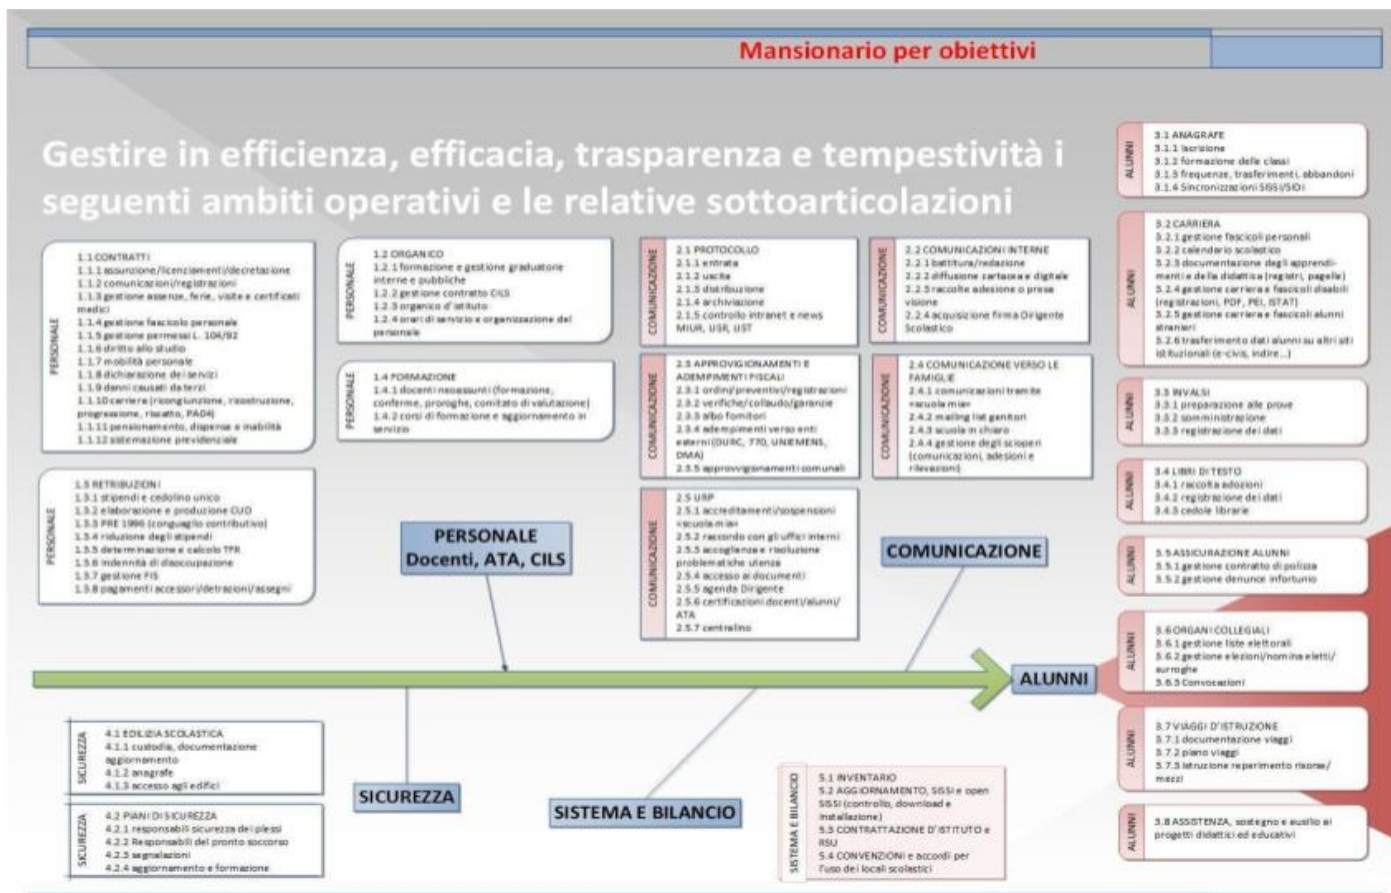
Mansionario per obiettivi

Gestire in efficienza, efficacia, trasparenza e tempestività i seguenti ambiti operativi e le relative sottoarticolazioni

PERSONALE
1.1 CONTRATTI
1.1.1 assunzione/licenziamenti/decretazione
1.1.2 comunicazioni/registrazioni
1.1.3 gestione assenze, ferie, visite e certificati medici
1.1.4 gestione fascicolo personale
1.1.5 gestione permessi L. 104/92
1.1.6 diritto allo studio
1.1.7 mobilità personale
1.1.8 dichiarazione dei servizi
1.1.9 danni causati da terzi
1.1.10 carriera (ricongiunzione, ricostruzione, progressione, riscatto, PA04)
1.1.11 pensionamento, dispense e inabilità
1.1.12 sistemazione previdenziale

PERSONALE
1.2 ORGANICO
1.2.1 formazione e gestione graduatorie interne e pubbliche
1.2.2 gestione contratto CILS
1.2.3 organico d'istituto
1.2.4 orari di servizio e organizzazione del personale

PERSONALE
1.4 FORMAZIONE
1.4.1 docenti neoassunti (formazione, conferme, proroghe, comitato di valutazione)
1.4.2 corsi di formazione e aggiornamento in servizio

PERSONALE
1.5 RETRIBUZIONI
1.5.1 stipendi e cedolino unico
1.5.2 elaborazione e produzione CUD
1.5.3 PRE 1996 (conguaglio contributivo)
1.5.4 riduzione degli stipendi
1.5.5 determinazione e calcolo TFR
1.5.6 indennità di disoccupazione
1.5.7 gestione FIS
1.5.8 pagamenti accessori/detrazioni/assegni

COMUNICAZIONE
2.1 PROTOCOLLO
2.1.1 entrata
2.1.2 uscita
2.1.3 distribuzione
2.1.4 archiviazione
2.1.5 controllo intranet e news MIUR, USR, UST

COMUNICAZIONE
2.2 COMUNICAZIONI INTERNE
2.2.1 battitura/redazione
2.2.2 diffusione cartacea e digitale
2.2.3 raccolta adesione o presa visione
2.2.4 acquisizione firma Dirigente Scolastico

COMUNICAZIONE
2.3 APPROVIGIONAMENTI E ADEMPIMENTI FISCALI
2.3.1 ordini/preventivi/registrazioni
2.3.2 verifiche/collaudo/garanzie
2.3.3 albo fornitori
2.3.4 adempimenti verso enti esterni (DURC, 770, UNIEMENS, DMA)
2.3.5 approvvigionamenti comunali

COMUNICAZIONE
2.4 COMUNICAZIONE VERSO LE FAMIGLIE
2.4.1 comunicazioni tramite «scuola mia»
2.4.2 mailing list genitori
2.4.3 scuola in chiaro
2.4.4 gestione degli scioperi (comunicazioni, adesioni e rilevazioni)

COMUNICAZIONE
2.5 URP
2.5.1 accreditamenti/sospensioni «scuola mia»
2.5.2 raccordo con gli uffici interni
2.5.3 accoglienza e risoluzione problematiche utenza
2.5.4 accesso ai documenti
2.5.5 agenda Dirigente
2.5.6 certificazioni docenti/alunni/ATA
2.5.7 centralino

PERSONALE
Docenti, ATA, CILS

COMUNICAZIONE

ALUNNI

ALUNNI
3.1 ANAGRAFE
3.1.1 iscrizione
3.1.2 formazione delle classi
3.1.3 frequenze, trasferimenti, abbandoni
3.1.4 Sincronizzazioni SISSI/SIDI

ALUNNI
3.2 CARRIERA
3.2.1 gestione fascicoli personali
3.2.2 calendario scolastico
3.2.3 documentazione degli apprendimenti e della didattica (registri, pagelle)
3.2.4 gestione carriera e fascicoli disabili (registrazioni, PDF, PEI, ISTAT)
3.2.5 gestione carriera e fascicoli alunni stranieri
3.2.6 trasferimento dati alunni su altri siti istituzionali (e-civis, indire...)

ALUNNI
3.3 INVALSI
3.3.1 preparazione alle prove
3.3.2 somministrazione
3.3.3 registrazione dei dati

ALUNNI
3.4 LIBRI DI TESTO
3.4.1 raccolta adozioni
3.4.2 registrazione dei dati
3.4.3 cedole librarie

ALUNNI
3.5 ASSICURAZIONE ALUNNI
3.5.1 gestione contratto di polizza
3.5.2 gestione denunce infortunio

ALUNNI
3.6 ORGANI COLLEGIALI
3.6.1 gestione liste elettorali
3.6.2 gestione elezioni/nomina eletti/surroghe
3.6.3 Convocazioni

ALUNNI
3.7 VIAGGI D'ISTRUZIONE
3.7.1 documentazione viaggi
3.7.2 piano viaggi
3.7.3 istruzione reperimento risorse/mezzi

ALUNNI
3.8 ASSISTENZA, sostegno e ausilio ai progetti didattici ed educativi

SICUREZZA
4.1 EDILIZIA SCOLASTICA
4.1.1 custodia, documentazione aggiornamento
4.1.2 anagrafe
4.1.3 accesso agli edifici

SICUREZZA
4.2 PIANI DI SICUREZZA
4.2.1 responsabili sicurezza dei plessi
4.2.2 Responsabili del pronto soccorso
4.2.3 segnalazioni
4.2.4 aggiornamento e formazione

SICUREZZA

SISTEMA E BILANCIO

SISTEMA E BILANCIO
5.1 INVENTARIO
5.2 AGGIORNAMENTO, SISSI e open SISSI (controllo, download e installazione)
5.3 CONTRATTAZIONE D'ISTITUTO e RSU
5.4 CONVENZIONI e accordi per l'uso dei locali scolastici